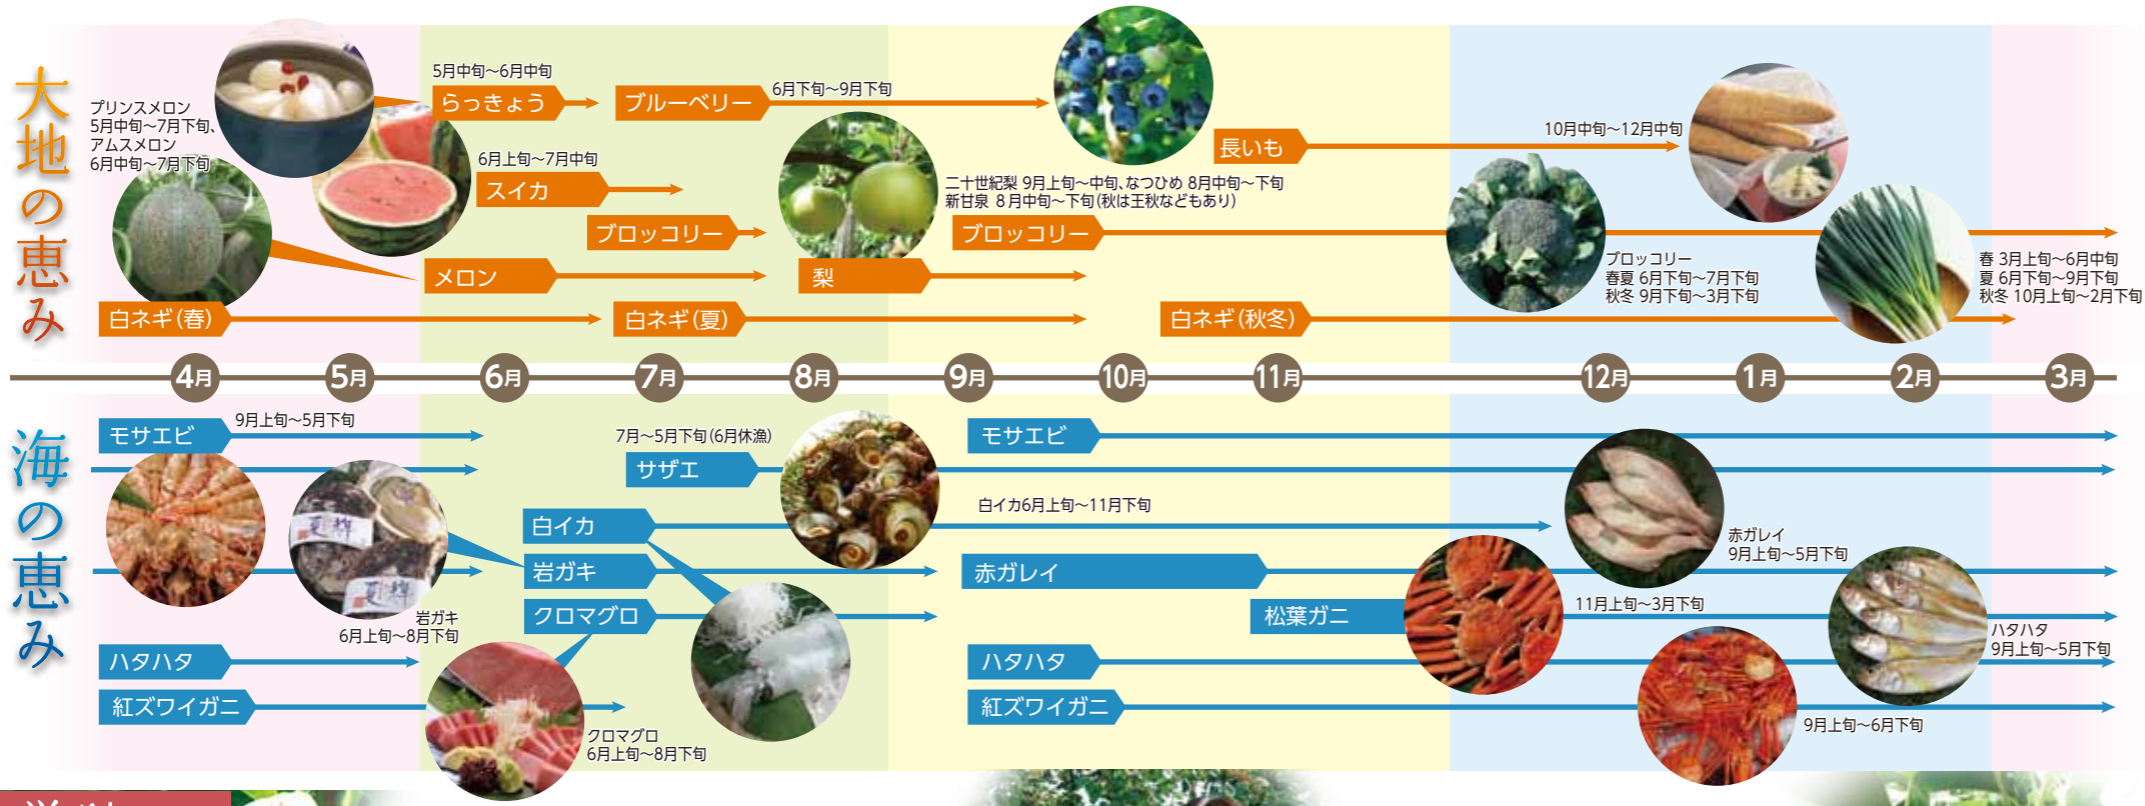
大地の恵み

プリンスメロン
5月中旬~7月下旬、
アムスメロン
6月中旬~7月下旬

5月中旬~6月中旬
らっきょう

ブルーベリー
6月下旬~9月下旬

長いも
10月中旬~12月中旬

6月上旬~7月中旬
スイカ

ブロッコリー

二十世紀梨 9月上旬~中旬、なつひめ 8月中旬~下旬
新甘泉 8月中旬~下旬(秋は王秋などもあり)

ブロッコリー

ブロッコリー
春夏 6月下旬~7月下旬
秋冬 9月下旬~3月下旬

メロン

梨

春 3月上旬~6月中旬
夏 6月下旬~9月下旬
秋冬 10月上旬~2月下旬

白ネギ(春)

白ネギ(夏)

白ネギ(秋冬)

4月 5月 6月 7月 8月 9月 10月 11月 12月 1月 2月 3月

海の恵み

モサエビ
9月上旬~5月下旬

7月~5月下旬(6月休漁)
サザエ

モサエビ

白イカ
白イカ6月上旬~11月下旬

岩ガキ

赤ガレイ

赤ガレイ
9月上旬~5月下旬

岩ガキ
6月上旬~8月下旬

クロマグロ

松葉ガニ
11月上旬~3月下旬

ハタハタ

ハタハタ

ハタハタ
9月上旬~5月下旬

紅ズワイガニ

紅ズワイガニ

クロマグロ
6月上旬~8月下旬

9月上旬~6月下旬